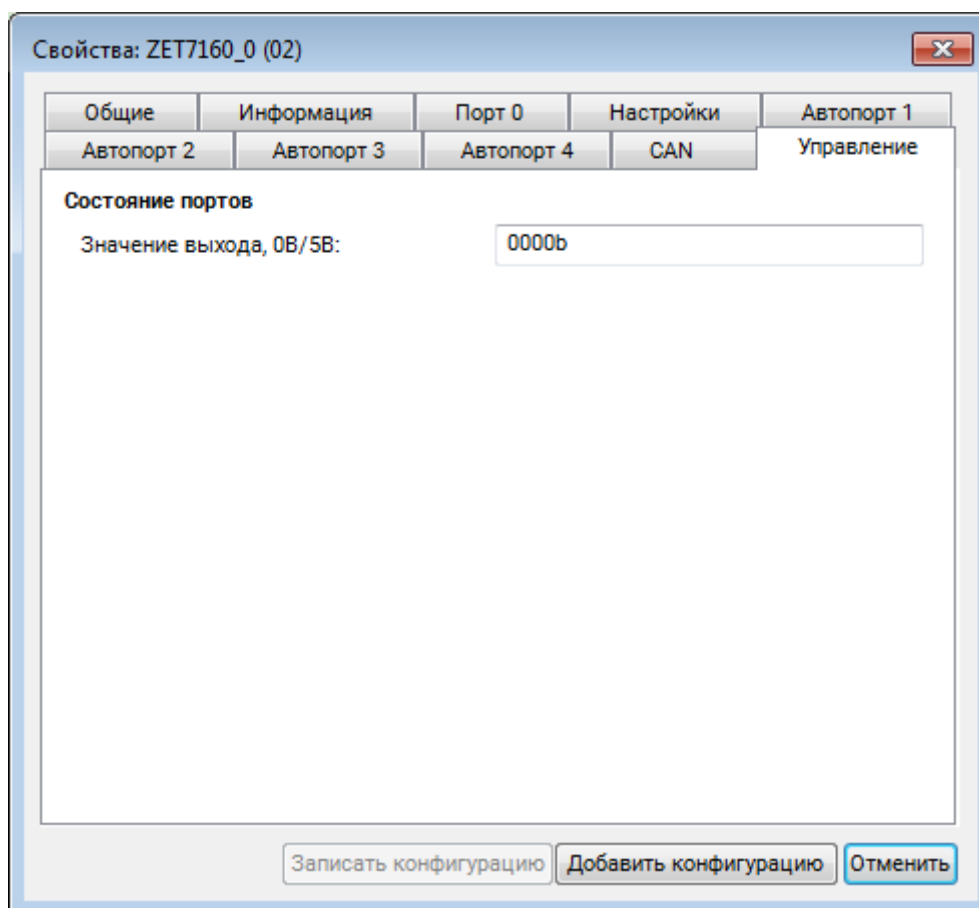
Свойства: ZET7160_0 (02)

Общие | Информация | Порт 0 | Настройки | Автопорт 1
Автопорт 2 | Автопорт 3 | Автопорт 4 | CAN | Управление

Состояние портов

Значение выхода, 0В/5В: 0000b

Записать конфигурацию | Добавить конфигурацию | Отменить